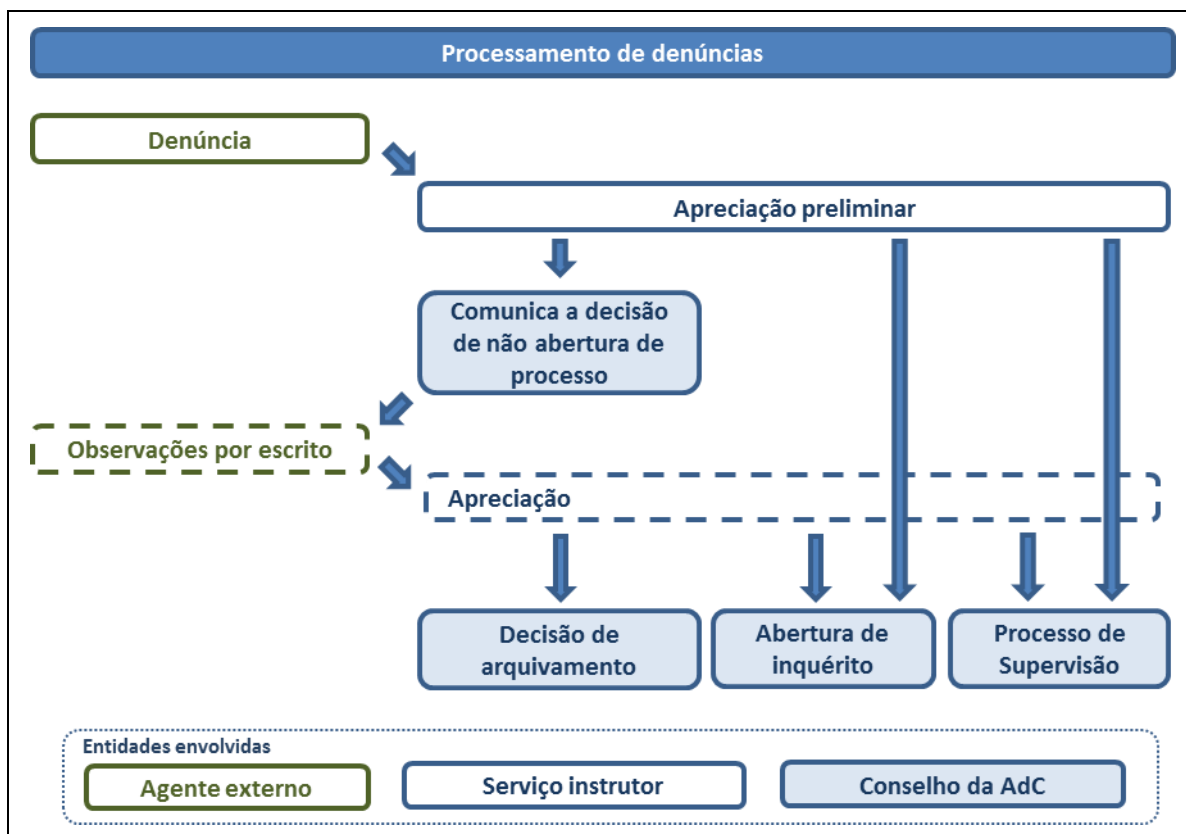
Processamento de denúncias

Denúncia

Apreciação preliminar

Comunica a decisão de não abertura de processo

Observações por escrito

Apreciação

Decisão de arquivamento

Abertura de inquérito

Processo de Supervisão

Entidades envolvidas

Agente externo

Serviço instrutor

Conselho da AdC